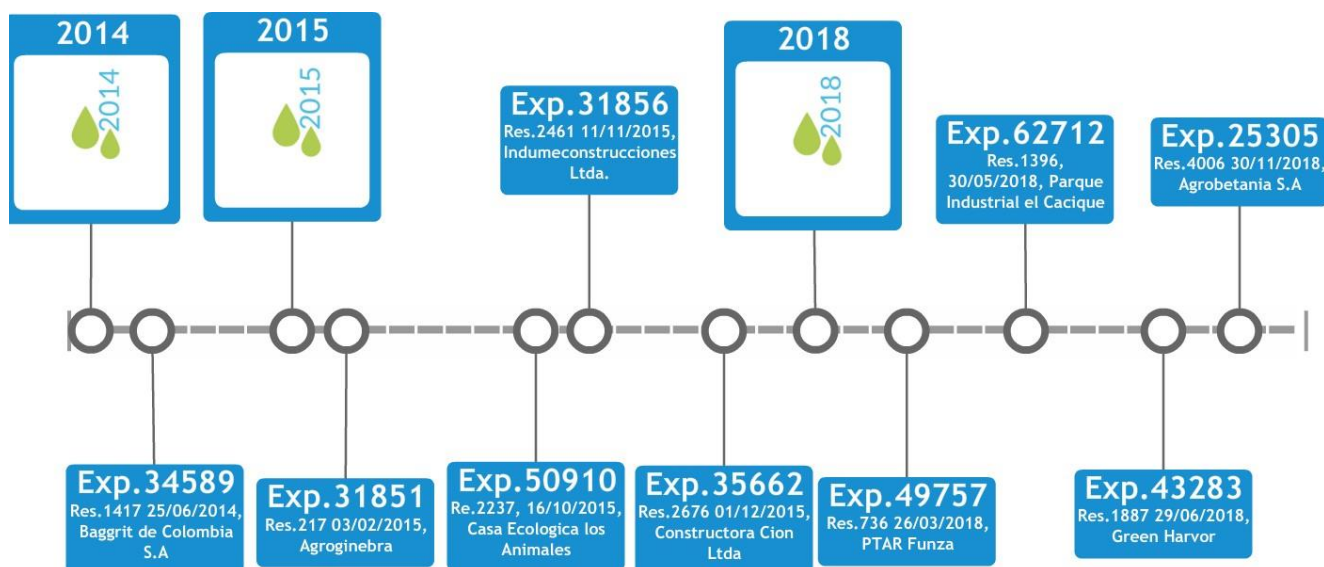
2014

2014

2015

2015

Exp.31856
Res.2461 11/11/2015, Indumeconstrucciones Ltda.

2018

2018

Exp.62712
Res.1396, 30/05/2018, Parque Industrial el Cacique

Exp.25305
Res.4006 30/11/2018, Agrobetania S.A

Exp.34589
Res.1417 25/06/2014, Baggrit de Colombia S.A

Exp.31851
Res.217 03/02/2015, Agroginebra

Exp.50910
Re.2237, 16/10/2015, Casa Ecologica los Animales

Exp.35662
Res.2676 01/12/2015, Constructora Cion Ltda

Exp.49757
Res.736 26/03/2018, PTAR Funza

Exp.43283
Res.1887 29/06/2018, Green Harvor